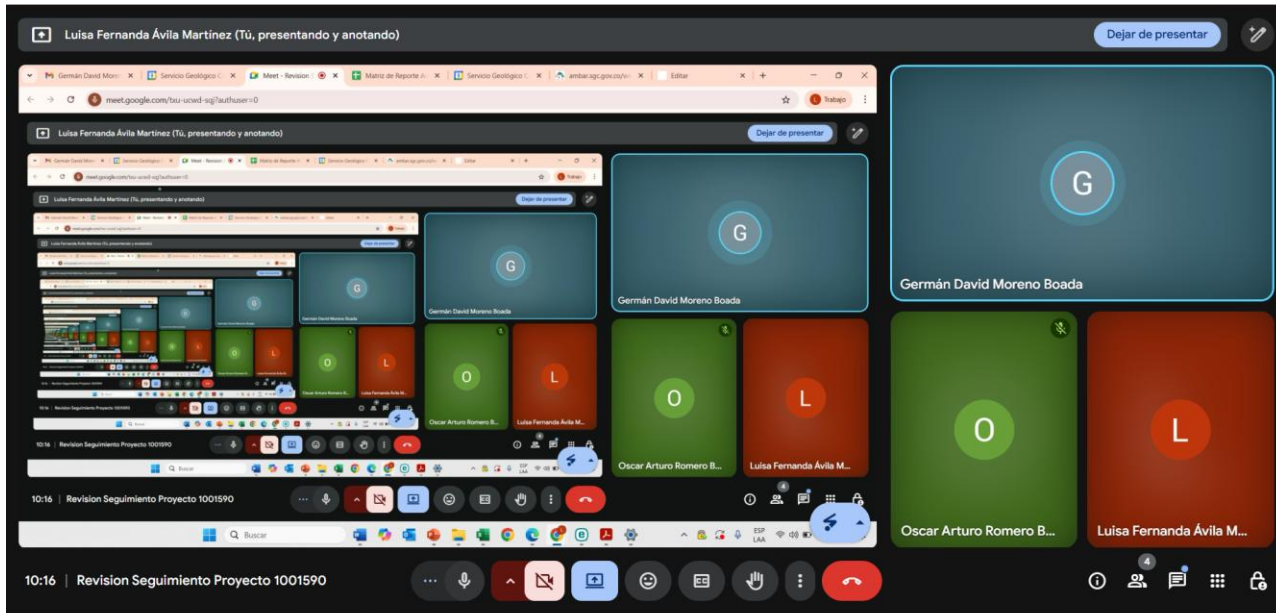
Luisa Fernanda Ávila Martínez (Tú, presentando y anotando)

Dejar de presentar

Germán David Moren | Servicio Geológico C | Meet - Revision | Matriz de Reporte A | Servicio Geológico C | ambar.sgc.gov.co/w | Editar

meet.google.com/txu-ucwd-sqj?authuser=0

Trabajo

Luisa Fernanda Ávila Martínez (Tú, presentando y anotando)

Dejar de presentar

G

Germán David Moreno Boada

G

Germán David Moreno Boada

G

Germán David Moreno Boada

O

Oscar Arturo Romero B...

L

Luisa Fernanda Ávila M...

O

Oscar Arturo Romero B...

L

Luisa Fernanda Ávila M...

O

Oscar Arturo Romero B...

L

Luisa Fernanda Ávila M...

10:16 | Revision Seguimiento Proyecto 1001590

Q Buscar

ESP LAA

4

10:16 | Revision Seguimiento Proyecto 1001590

4